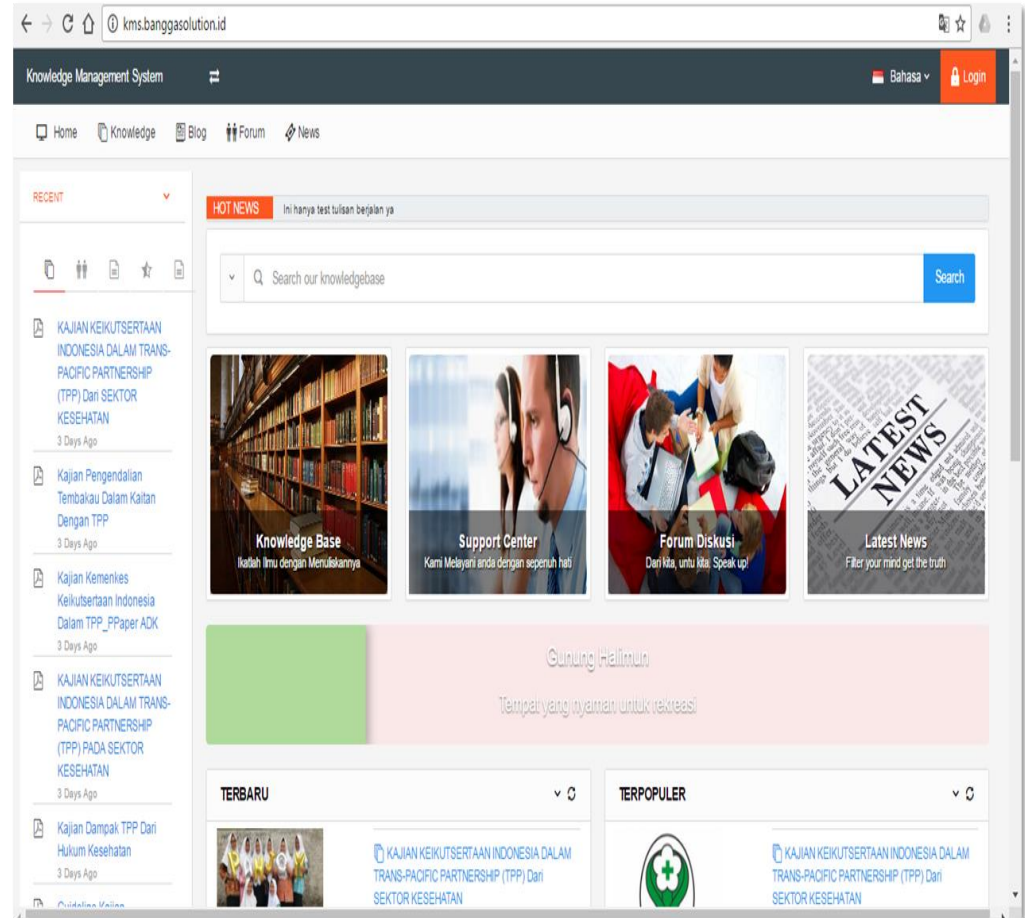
kms.banggasolution.id

Knowledge Management System

Bahasa

Login

Home Knowledge Blog Forum News

RECENT

KAJIAN KEIKUTSERTAAN INDONESIA DALAM TRANS-PACIFIC PARTNERSHIP (TPP) Dari SEKTOR KESEHATAN
3 Days Ago

Kajian Pengendalian Tembakau Dalam Kaitan Dengan TPP
3 Days Ago

Kajian Kemenkes Keikutsertaan Indonesia Dalam TPP_PPaper ADK
3 Days Ago

KAJIAN KEIKUTSERTAAN INDONESIA DALAM TRANS-PACIFIC PARTNERSHIP (TPP) PADA SEKTOR KESEHATAN
3 Days Ago

Kajian Dampak TPP Dari Hukum Kesehatan
3 Days Ago

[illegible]

HOT NEWS Ini hanya test tulisan berjalan ya

Search our knowledgebase

Search

Knowledge Base
Ikatlah Ilmu dengan Menuliskannya

Support Center
Kami Melayani anda dengan sepenuh hati

Forum Diskusi
Dari kita, untu kita, Speak up!

LATEST NEWS

Latest News
Filter your mind get the truth

Gunung Halimun

Tempat yang nyaman untuk rekreasi

TERBARU

KAJIAN KEIKUTSERTAAN INDONESIA DALAM TRANS-PACIFIC PARTNERSHIP (TPP) Dari SEKTOR KESEHATAN

TERPOPULER

KAJIAN KEIKUTSERTAAN INDONESIA DALAM TRANS-PACIFIC PARTNERSHIP (TPP) Dari SEKTOR KESEHATAN